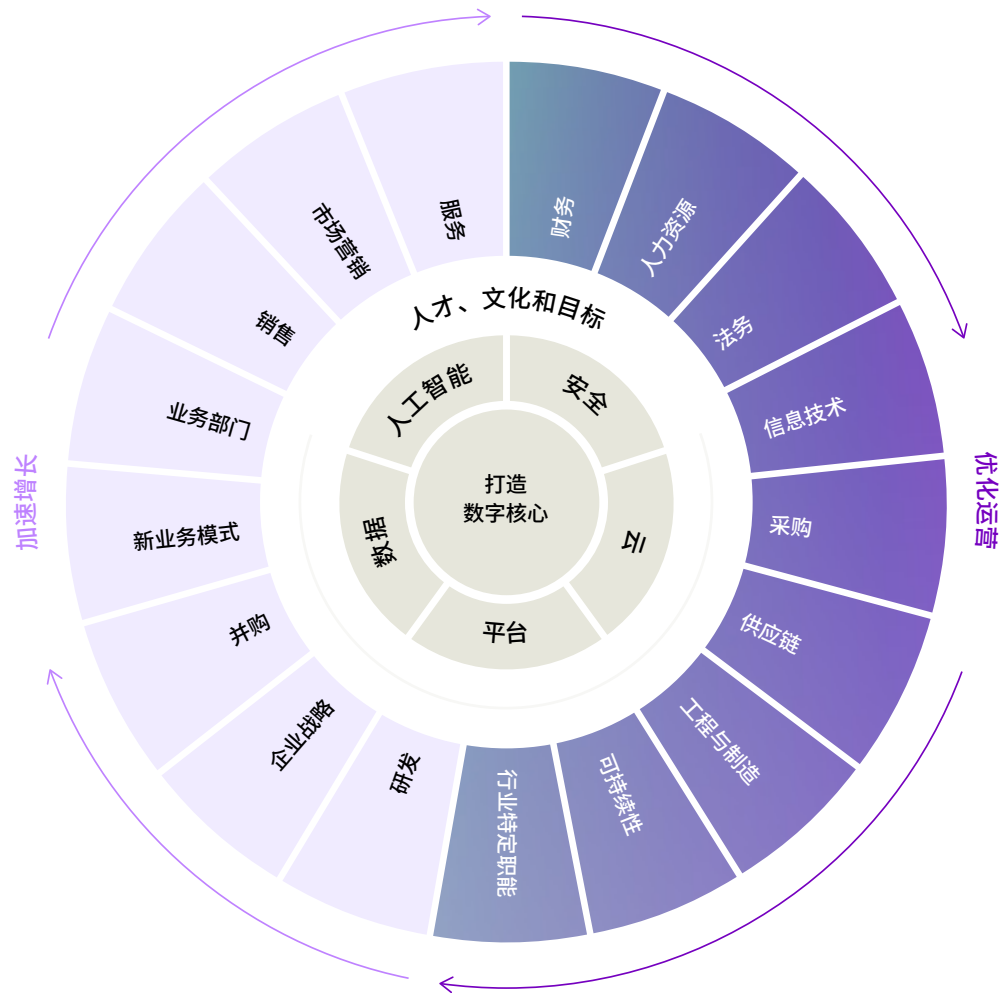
服务
市场营销
销售
业务部门
新业务模式
并购
企业战略
研发
行业特定职能
可持续性
工程与制造
供应链
采购
信息技术
法务
人力资源
财务

人才、文化和目标

人工智能
安全
云
平台
数据

打造
数字核心

加速增长
优化运营